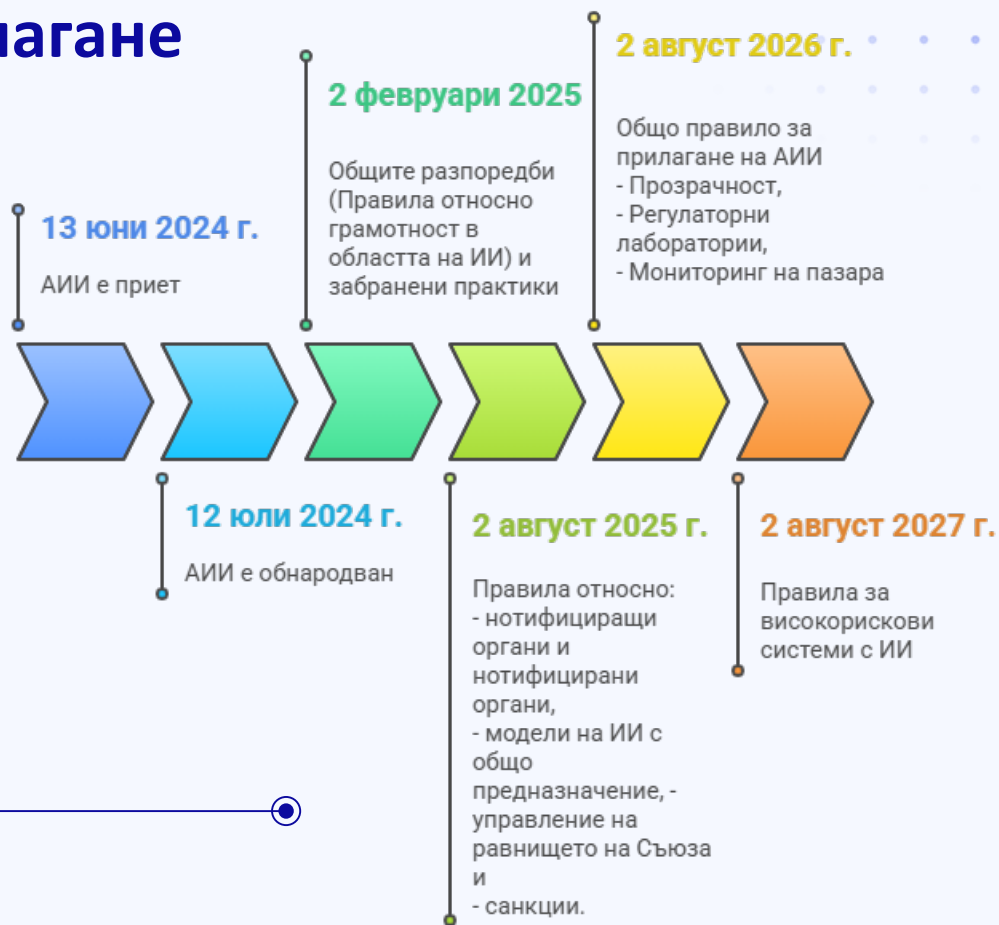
лагане

13 юни 2024 г.

АИИ е приет

12 юли 2024 г.

АИИ е обнародван

2 февруари 2025

Общите разпоредби (Правила относно грамотност в областта на ИИ) и забранени практики

2 август 2025 г.

Правила относно:
- нотифициращи органи и нотифицирани органи,
- модели на ИИ с общо предназначение, - управление на равнището на Съюза и
- санкции.

2 август 2026 г.

Общо правило за прилагане на АИИ
- Прозрачност,
- Регулаторни лаборатории,
- Мониторинг на пазара

2 август 2027 г.

Правила за високорискови системи с ИИ